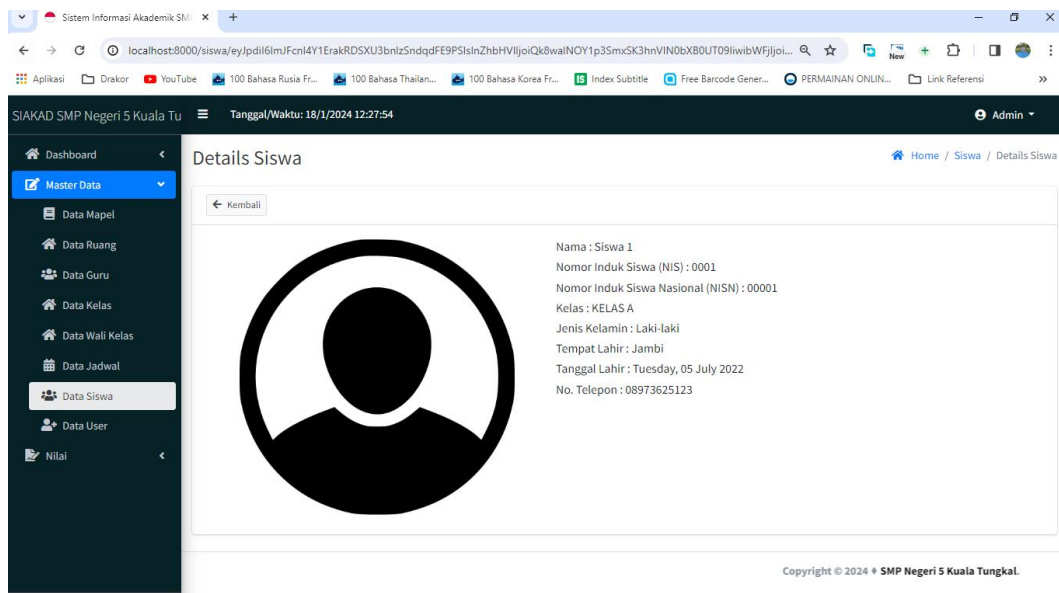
Sistem Informasi Akademik SM ×  +

localhost:8000/siswa/eyJpdil6ImJFcnl4Y1ErakRDSXU3bnlzSndqdFE9PSIsInZhbHVlIjoiQk8waINOY1p3SmxSK3hnVIN0bXB0UT09IiwibWFjIjoi...

Aplikasi  Drakor  YouTube  100 Bahasa Rusia Fr...  100 Bahasa Thailan...  100 Bahasa Korea Fr...  Index Subtitle  Free Barcode Gener...  PERMAINAN ONLIN...  Link Referensi  »

SIAKAD SMP Negeri 5 Kuala Tu  Tanggal/Waktu: 18/1/2024 12:27:54  Admin

Dashboard
Master Data
Data Mapel
Data Ruang
Data Guru
Data Kelas
Data Wali Kelas
Data Jadwal
Data Siswa
Data User
Nilai

Details Siswa

Home / Siswa / Details Siswa

← Kembali

Nama : Siswa 1
Nomor Induk Siswa (NIS) : 0001
Nomor Induk Siswa Nasional (NISN) : 00001
Kelas : KELAS A
Jenis Kelamin : Laki-laki
Tempat Lahir : Jambi
Tanggal Lahir : Tuesday, 05 July 2022
No. Telepon : 08973625123

Copyright © 2024 ♦ SMP Negeri 5 Kuala Tungkal.